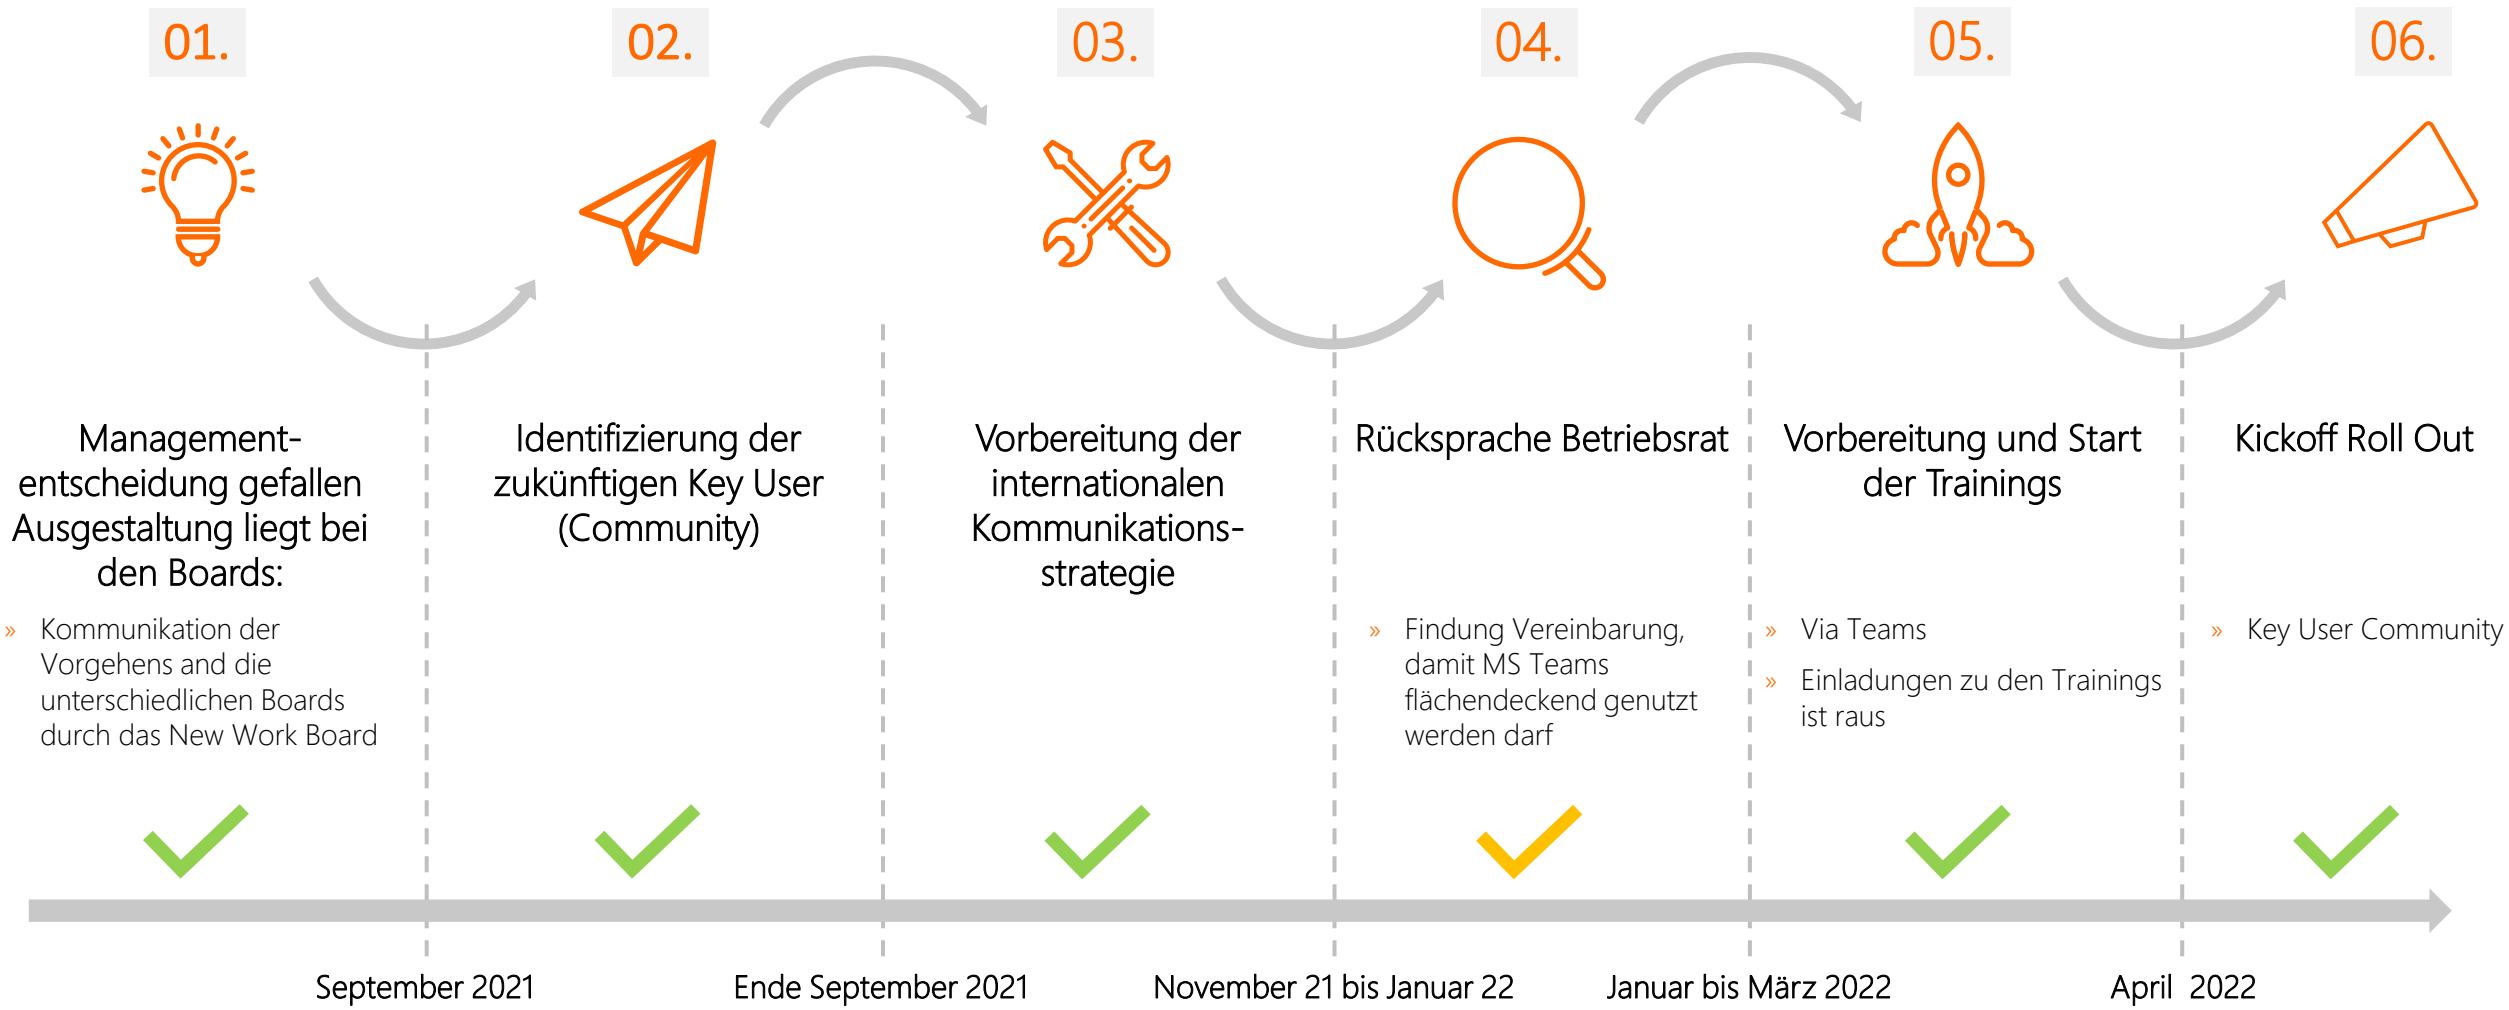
01.

Managemententscheidung gefallen Ausgestaltung liegt bei den Boards:

» Kommunikation der Vorgehens and die unterschiedlichen Boards durch das New Work Board

02.

Identifizierung der zukünftigen Key User (Community)

03.

Vorbereitung der internationalen Kommunikationsstrategie

04.

Rücksprache Betriebsrat

» Findung Vereinbarung, damit MS Teams flächendeckend genutzt werden darf

05.

Vorbereitung und Start der Trainings

» Via Teams

» Einladungen zu den Trainings ist raus

06.

Kickoff Roll Out

» Key User Community

September 2021

Ende September 2021

November 21 bis Januar 22

Januar bis März 2022

April 2022